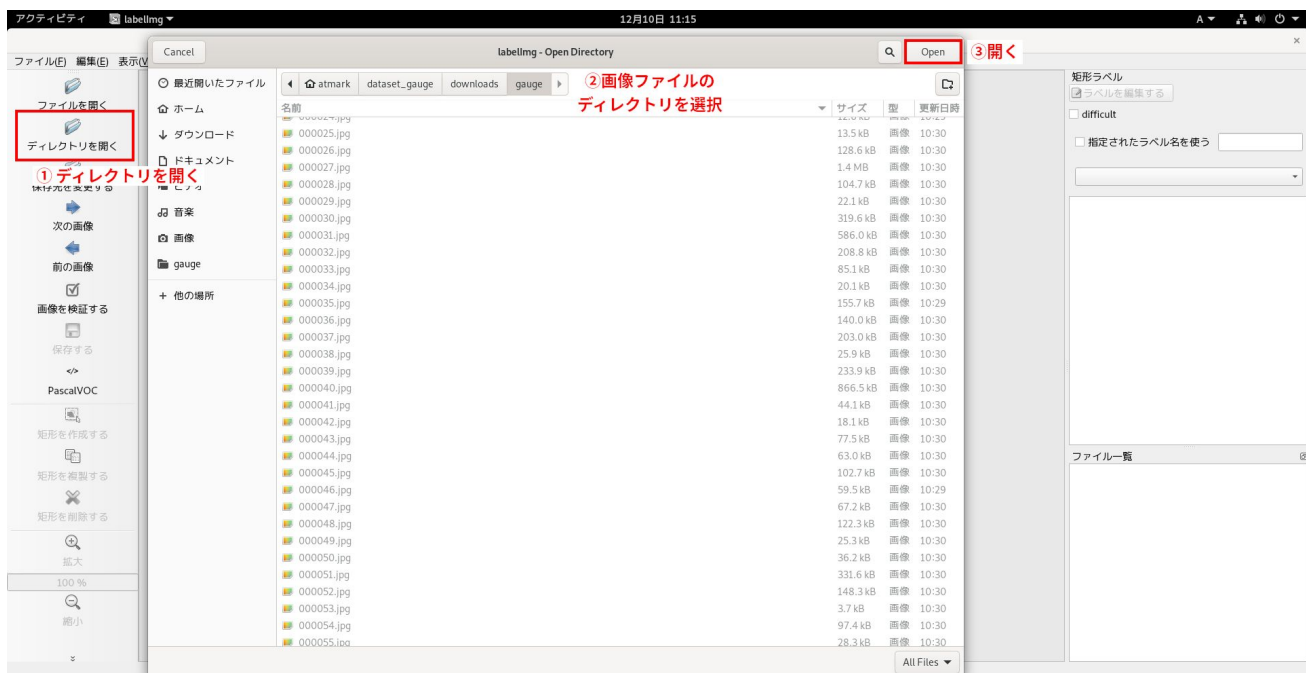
アクティビティ labelImg ▾ 12月10日 11:15 A ▾

ファイル(F) 編集(E) 表示(V

ファイルを開く

ディレクトリを開く

①ディレクトリを開く

保存先を変更する

次の画像

前の画像

画像を検証する

保存する

PascalVOC

矩形を作成する

矩形を複製する

矩形を削除する

拡大

100 %

縮小

Cancel labelImg - Open Directory Open ③開く

最近開いたファイル
ホーム
ダウンロード
ドキュメント
ビデオ
音楽
画像
gauge
+ 他の場所

atmark dataset_gauge downloads gauge

②画像ファイルの
ディレクトリを選択

| 名前 | サイズ | 型 | 更新日時 |
|---|---|---|---|
| 000024.jpg | 12.0 kB | 画像 | 10:29 |
| 000025.jpg | 13.5 kB | 画像 | 10:30 |
| 000026.jpg | 128.6 kB | 画像 | 10:30 |
| 000027.jpg | 1.4 MB | 画像 | 10:30 |
| 000028.jpg | 104.7 kB | 画像 | 10:30 |
| 000029.jpg | 22.1 kB | 画像 | 10:30 |
| 000030.jpg | 319.6 kB | 画像 | 10:30 |
| 000031.jpg | 586.0 kB | 画像 | 10:30 |
| 000032.jpg | 208.8 kB | 画像 | 10:30 |
| 000033.jpg | 85.1 kB | 画像 | 10:30 |
| 000034.jpg | 20.1 kB | 画像 | 10:30 |
| 000035.jpg | 155.7 kB | 画像 | 10:29 |
| 000036.jpg | 140.0 kB | 画像 | 10:30 |
| 000037.jpg | 203.0 kB | 画像 | 10:30 |
| 000038.jpg | 25.9 kB | 画像 | 10:30 |
| 000039.jpg | 233.9 kB | 画像 | 10:30 |
| 000040.jpg | 866.5 kB | 画像 | 10:30 |
| 000041.jpg | 44.1 kB | 画像 | 10:30 |
| 000042.jpg | 18.1 kB | 画像 | 10:30 |
| 000043.jpg | 77.5 kB | 画像 | 10:30 |
| 000044.jpg | 63.0 kB | 画像 | 10:30 |
| 000045.jpg | 102.7 kB | 画像 | 10:30 |
| 000046.jpg | 59.5 kB | 画像 | 10:29 |
| 000047.jpg | 67.2 kB | 画像 | 10:30 |
| 000048.jpg | 122.3 kB | 画像 | 10:30 |
| 000049.jpg | 25.3 kB | 画像 | 10:30 |
| 000050.jpg | 36.2 kB | 画像 | 10:30 |
| 000051.jpg | 331.6 kB | 画像 | 10:30 |
| 000052.jpg | 148.3 kB | 画像 | 10:30 |
| 000053.jpg | 3.7 kB | 画像 | 10:30 |
| 000054.jpg | 97.4 kB | 画像 | 10:30 |
| 000055.jpg | 28.3 kB | 画像 | 10:30 |

All Files ▾

矩形ラベル
ラベルを編集する
difficult
指定されたラベル名を使う

ファイル一覧